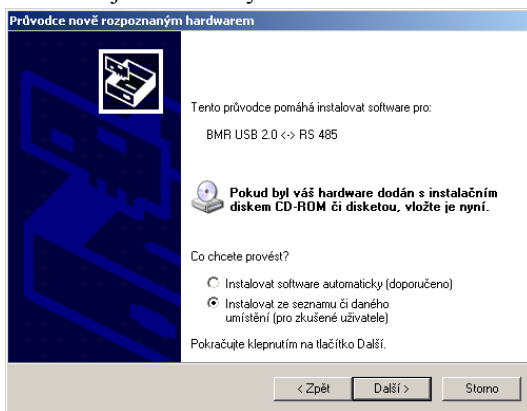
Průvodce nově rozpoznaným hardwarem

Tento průvodce pomáhá instalovat software pro:

BMR USB 2.0 <-> RS 485

Pokud byl váš hardware dodán s instalačním diskem CD-ROM či disketou, vložte je nyní.

Co chcete provést?

Instalovat software automaticky (doporučeno)

Instalovat ze seznamu či daného umístění (pro zkušené uživatele)

Pokračujte klepnutím na tlačítko Další.

< Zpět
Další >
Storno